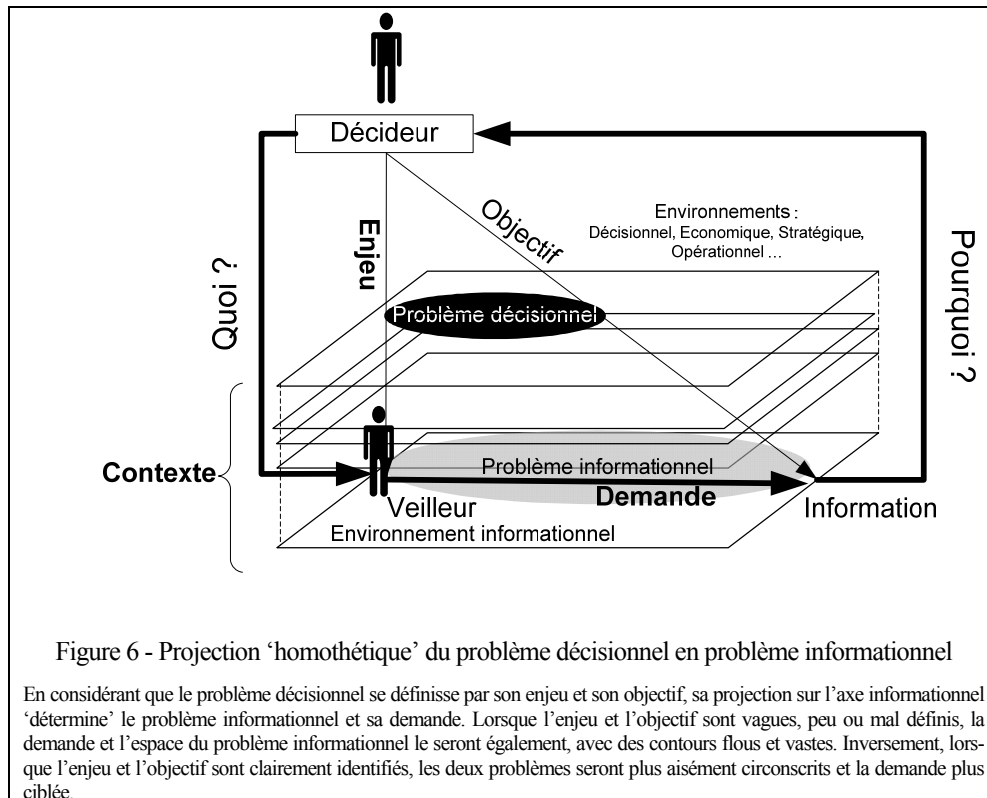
Décideur

Enjeu

Objectif

Environnements : Décisionnel, Economique, Stratégique, Opérationnel …

Quoi ?

Pourquoi ?

Problème décisionnel

Contexte

Problème informationnel

Veilleur

Demande

Information

Environnement informationnel

Figure 6 - Projection 'homothétique' du problème décisionnel en problème informationnel

En considérant que le problème décisionnel se définisse par son enjeu et son objectif, sa projection sur l'axe informationnel 'détermine' le problème informationnel et sa demande. Lorsque l'enjeu et l'objectif sont vagues, peu ou mal définis, la demande et l'espace du problème informationnel le seront également, avec des contours flous et vastes. Inversement, lorsque l'enjeu et l'objectif sont clairement identifiés, les deux problèmes seront plus aisément circonscrits et la demande plus ciblée.